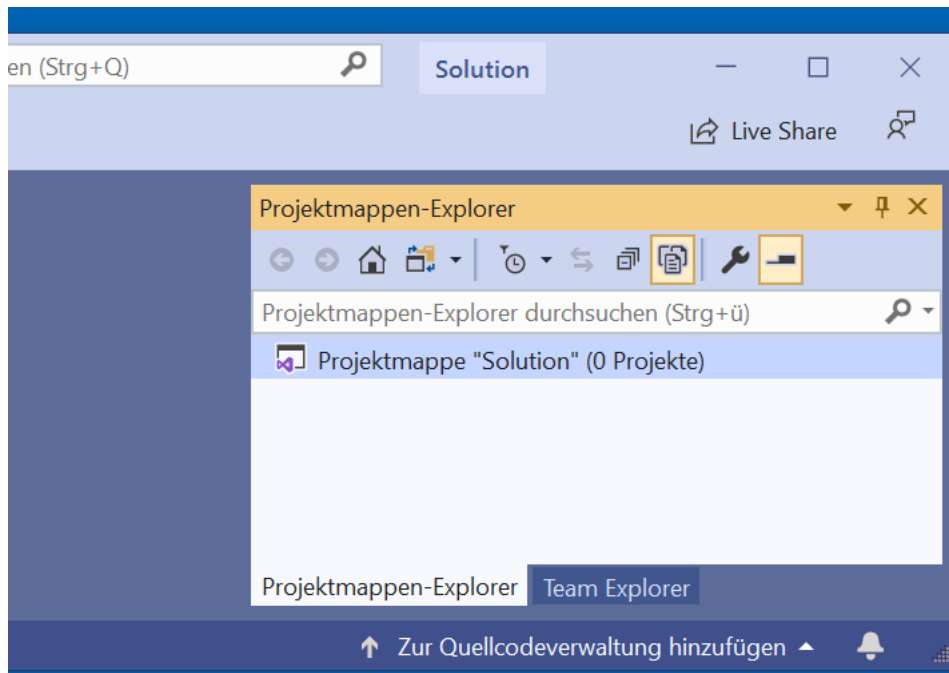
en (Strg+Q)

Solution

Live Share

Projektmappen-Explorer

Projektmappen-Explorer durchsuchen (Strg+ü)

Projektmappe "Solution" (0 Projekte)

Projektmappen-Explorer

Team Explorer

Zur Quellcodeverwaltung hinzufügen